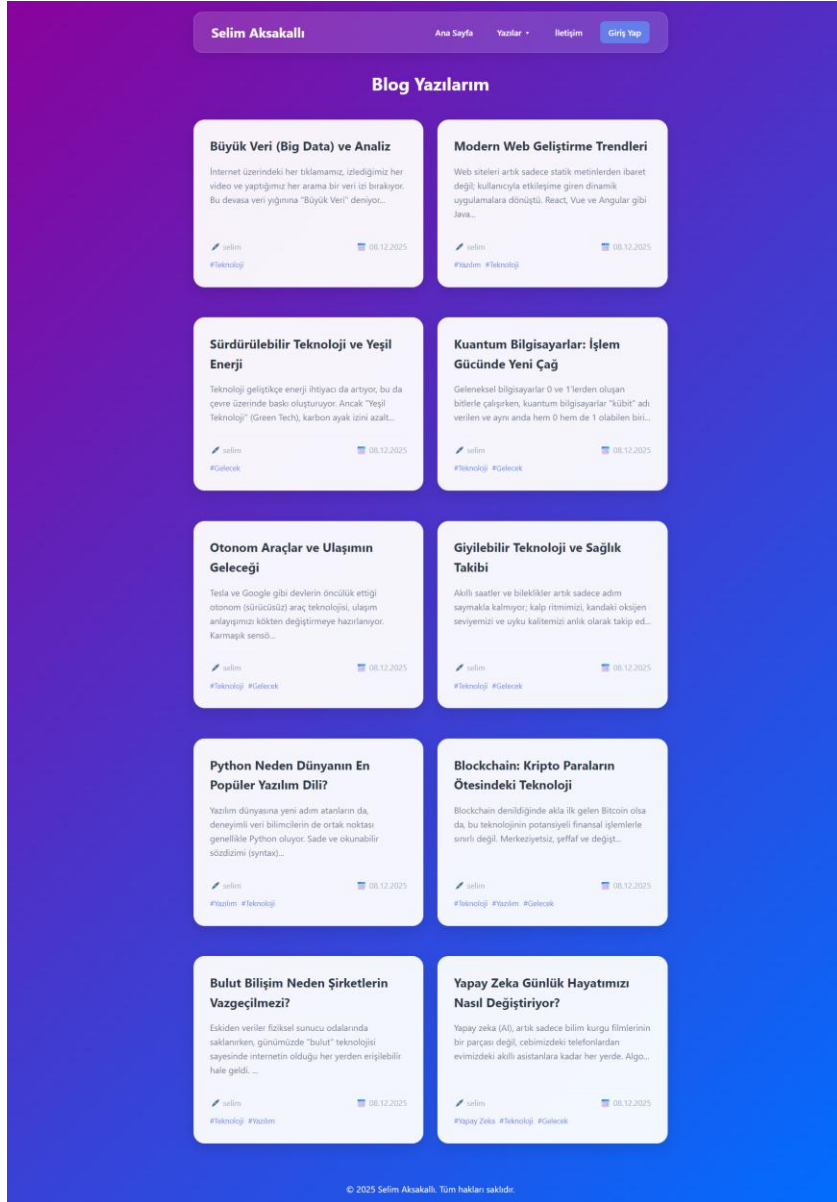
Selim Aksakallı

Ana Sayfa Yazılar ▾ İletişim Giriş Yap

Blog Yazılarım

Büyük Veri (Big Data) ve Analiz

İnternet üzerindeki her tıklamamız, izlediğimiz her video ve yaptığımız her arama bir veri izi bırakıyor. Bu devasa veri yığınına "Büyük Veri" deniyor...

selim 08.12.2025

#Teknoloji

Modern Web Geliştirme Trendleri

Web siteleri artık sadece statik metinlerden ibaret değil; kullanıcıyla etkileşime giren dinamik uygulamalara dönüştü. React, Vue ve Angular gibi Java...

selim 08.12.2025

#Yazılım #Teknoloji

Sürdürülebilir Teknoloji ve Yeşil Enerji

Teknoloji geliştikçe enerji ihtiyacı da artıyor, bu da çevre üzerinde baskı oluşturuyor. Ancak "Yeşil Teknoloji" (Green Tech), karbon ayak izini azalt...

selim 08.12.2025

#Gelecek

Kuantum Bilgisayarlar: İşlem Gücünde Yeni Çağ

Geleneksel bilgisayarlar 0 ve 1'lerden oluşan bitlerle çalışırken, kuantum bilgisayarlar "kübit" adı verilen ve aynı anda hem 0 hem de 1 olabilen biri...

selim 08.12.2025

#Teknoloji #Gelecek

Otonom Araçlar ve Ulaşımın Geleceği

Tesla ve Google gibi devlerin öncülük ettiği otonom (sürücüsüz) araç teknolojisi, ulaşım anlayışımızı kökten değiştirmeye hazırlanıyor. Karmaşık sensö...

selim 08.12.2025

#Teknoloji #Gelecek

Giyilebilir Teknoloji ve Sağlık Takibi

Akıllı saatler ve bileklikler artık sadece adım saymakla kalmıyor; kalp ritmimizi, kandaki oksijen seviyemizi ve uyku kalitemizi anlık olarak takip ed...

selim 08.12.2025

#Teknoloji #Gelecek

Python Neden Dünyanın En Popüler Yazılım Dili?

Yazılım dünyasına yeni adım atanların da, deneyimli veri bilimcilerin de ortak noktası genellikle Python oluyor. Sade ve okunabilir sözdizimi (syntax)...

selim 08.12.2025

#Yazılım #Teknoloji

Blockchain: Kripto Paraların Ötesindeki Teknoloji

Blockchain denildiğinde akla ilk gelen Bitcoin olsa da, bu teknolojinin potansiyeli finansal işlemlerle sınırlı değil. Merkeziyetsiz, şeffaf ve değişt...

selim 08.12.2025

#Teknoloji #Yazılım #Gelecek

Bulut Bilişim Neden Şirketlerin Vazgeçilmezi?

Eskiden veriler fiziksel sunucu odalarında saklanırken, günümüzde "bulut" teknolojisi sayesinde internetin olduğu her yerden erişilebilir hale geldi. ...

selim 08.12.2025

#Teknoloji #Yazılım

Yapay Zeka Günlük Hayatımızı Nasıl Değiştiriyor?

Yapay zeka (AI), artık sadece bilim kurgu filmlerinin bir parçası değil, cebimizdeki telefonlardan evimizdeki akıllı asistanlara kadar her yerde. Algo...

selim 08.12.2025

#Yapay Zeka #Teknoloji #Gelecek

© 2025 Selim Aksakallı. Tüm hakları saklıdır.